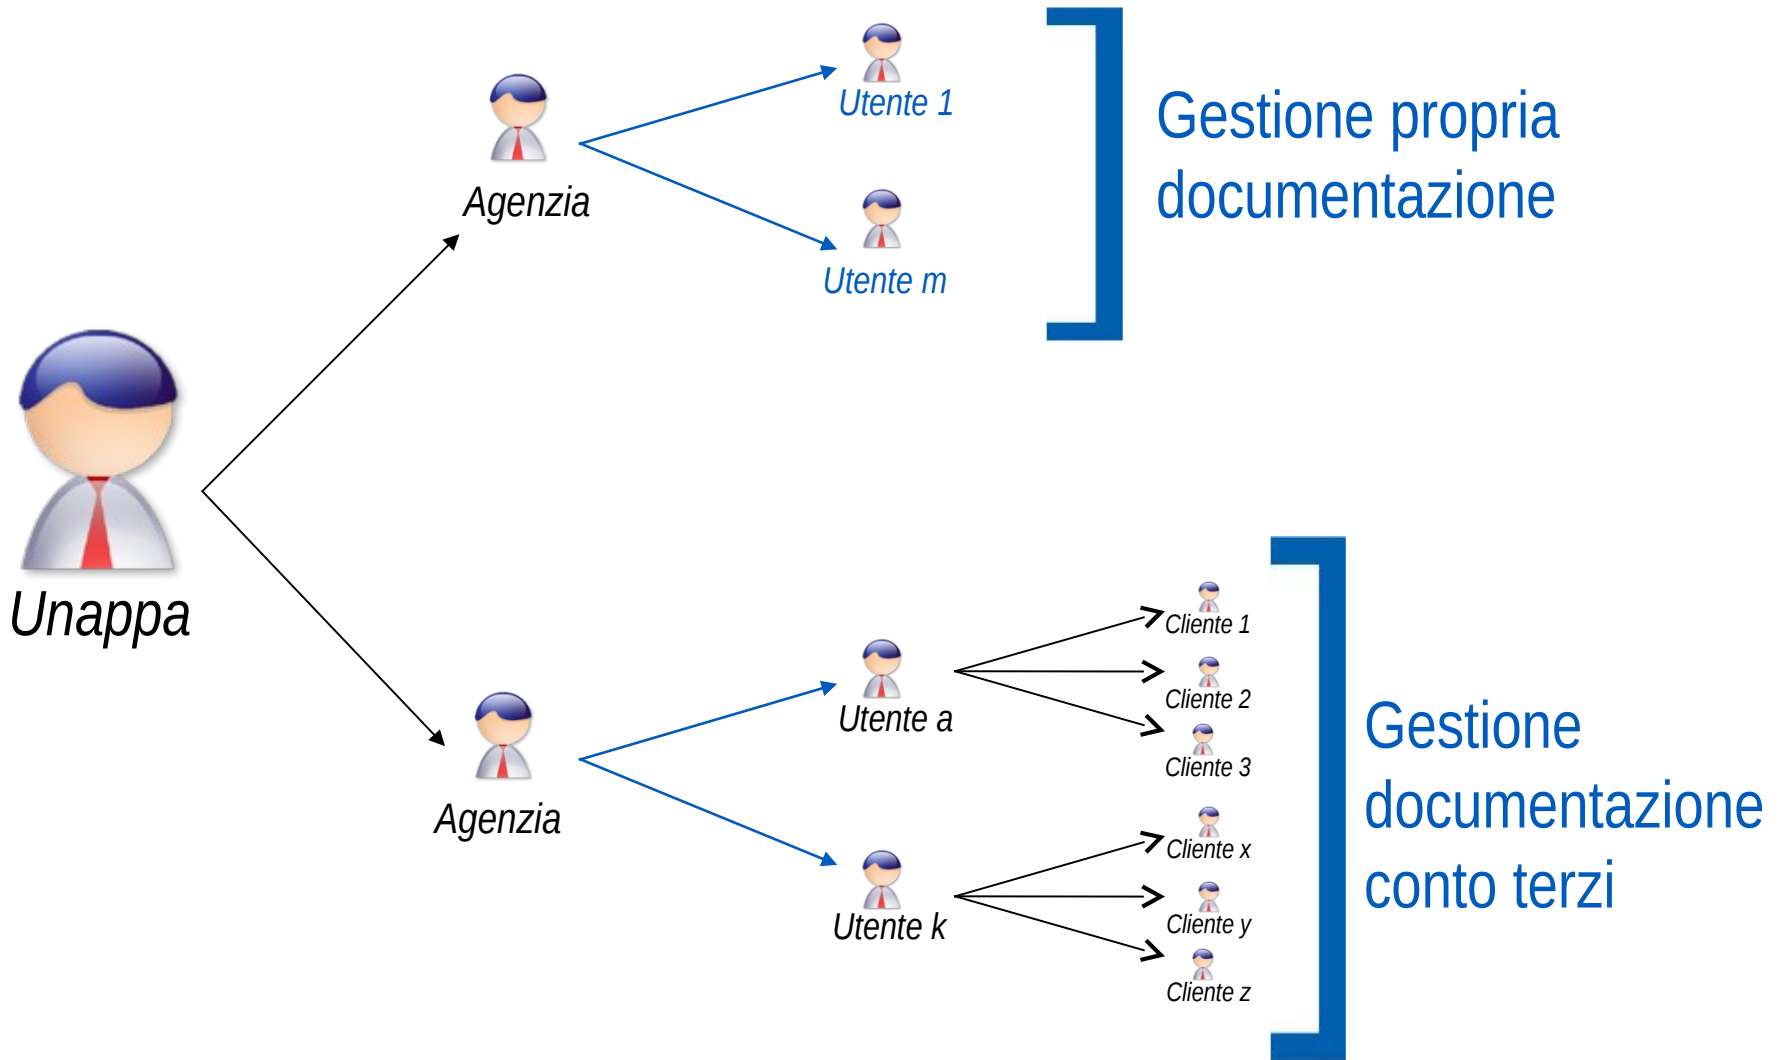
Agenzia

Utente 1

Utente m

Gestione propria documentazione

Unappa

Agenzia

Utente a

Utente k

Cliente 1

Cliente 2

Cliente 3

Cliente x

Cliente y

Cliente z

Gestione documentazione conto terzi